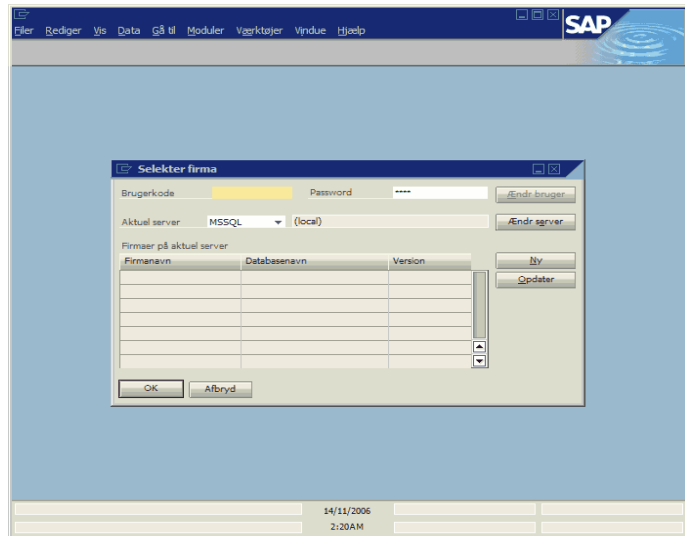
Filer Rediger Vis Data Gå til Moduler Værktøjer Vindue Hjælp

SAP

Selekter firma

Brugerkode

Password ****

Ændr bruger

Aktuel server MSSQL (local)

Ændr server

Firmaer på aktuel server

| Firmanavn | Databasenavn | Version |
|---|---|---|
| | | |
| | | |
| | | |
| | | |
| | | |
| | | |
| | | |
| | | |

Ny

Opdater

OK

Afbryd

14/11/2006

2:20AM